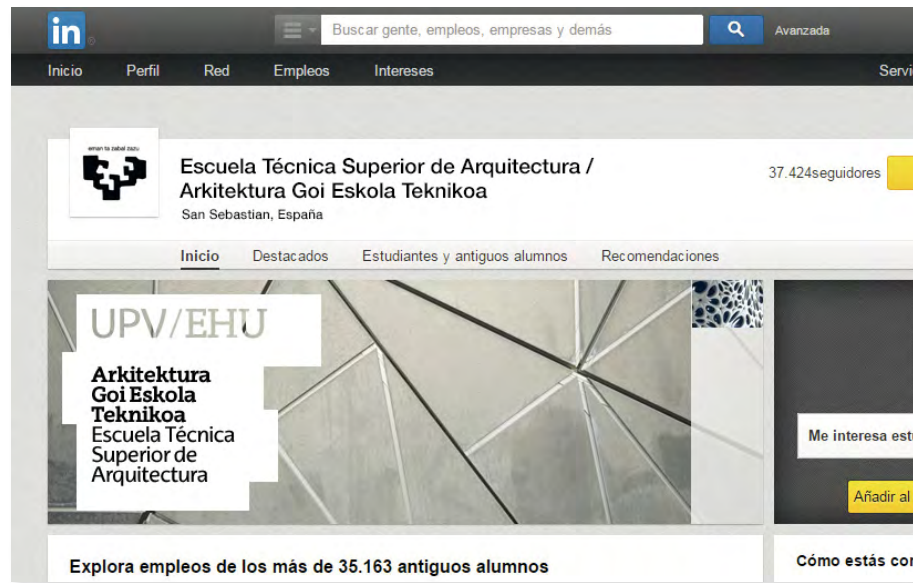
in

Buscar gente, empleos, empresas y demás

Avanzada

Inicio Perfil Red Empleos Intereses

Servi

eman ta zabal zazu

Escuela Técnica Superior de Arquitectura / Arkitektura Goi Eskola Teknikoa

San Sebastian, España

37.424seguidores

Inicio Destacados Estudiantes y antiguos alumnos Recomendaciones

UPV/EHU

Arkitektura Goi Eskola Teknikoa
Escuela Técnica Superior de Arquitectura

Me interesa estu

Añadir al

Explora empleos de los más de 35.163 antiguos alumnos

Cómo estás co